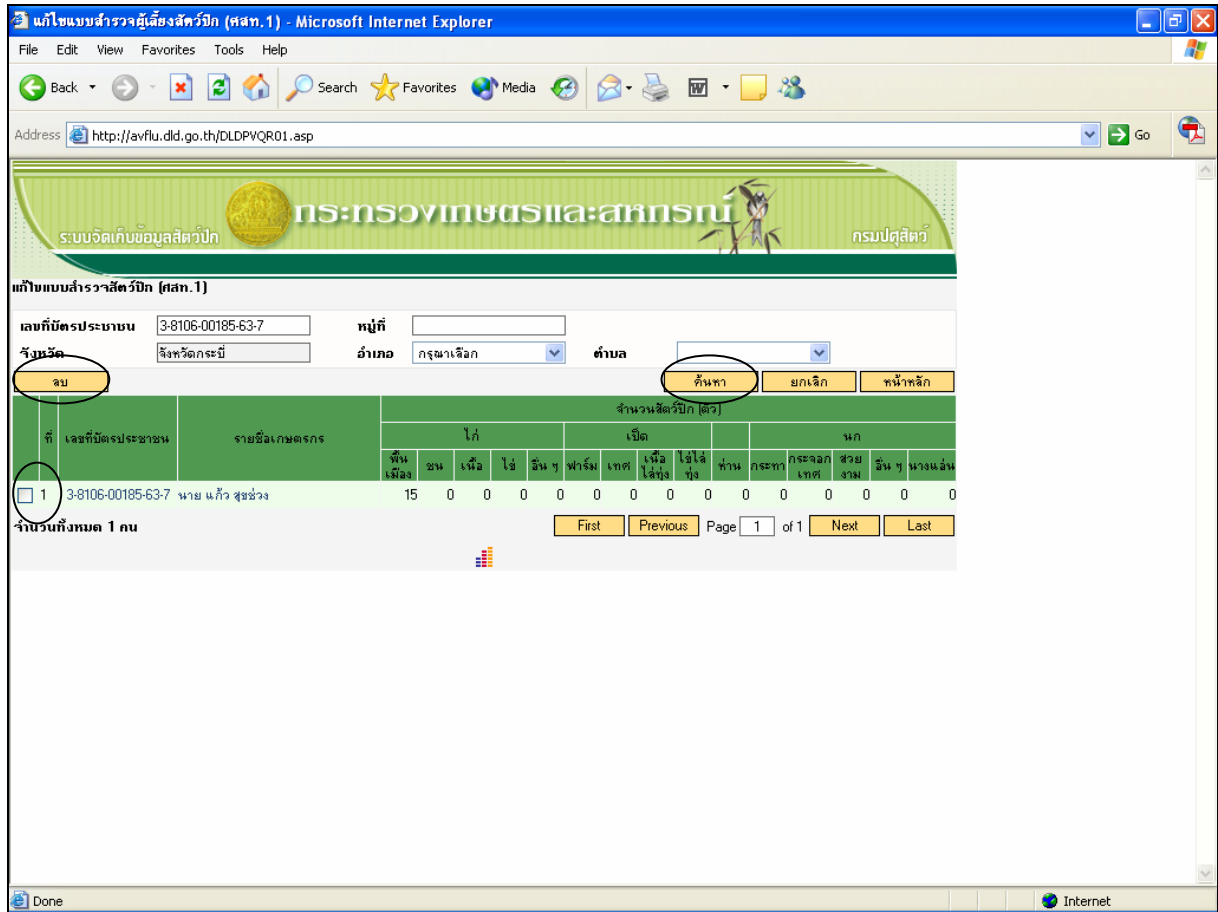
แก้ไขแบบสำรวจผู้เลี้ยงสัตว์ปีก (ศสท.1) - Microsoft Internet Explorer

File Edit View Favorites Tools Help

Back Search Favorites Media

Address http://avflu.dld.go.th/DLDPVQR01.asp Go

กระทรวงเกษตรและสหกรณ์

ระบบจัดเก็บข้อมูลสัตว์ปีก

กรมปศุสัตว์

แก้ไขแบบสำรวจสัตว์ปีก (ศสท.1)

เลขที่บัตรประชาชน 3-8106-00185-63-7 หมู่ที่

จังหวัด จังหวัดกระบี่ อำเภอ กรุณาเลือก ตำบล

ลบ

ค้นหา ยกเลิก หน้าหลัก

| | ที่ | เลขที่บัตรประชาชน | รายชื่อเกษตรกร | จำนวนสัตว์ปีก (ตัว) | | | | | | | | | | | | | | | |
|---|---|---|---|---|---|---|---|---|---|---|---|---|---|---|---|---|---|---|---|
| | | | | ไก่ | | | | | เป็ด | | | | | | นก | | | | |
| | | | | พื้นเมือง | ชน | เนื้อ | ไข่ | อื่น ๆ | ฟาร์ม | เทศ | เนื้อไล่ทุ่ง | ไข่ไล่ทุ่ง | | ห่าน | กระทา | กระจอกเทศ | สวยงาม | อื่น ๆ | นางแอ่น |
| | 1 | 3-8106-00185-63-7 | นาย แก้ว สุขช่วง | 15 | 0 | 0 | 0 | 0 | 0 | 0 | 0 | 0 | | 0 | 0 | 0 | 0 | 0 | 0 |

จำนวนทั้งหมด 1 คน

First Previous Page 1 of 1 Next Last

Done

Internet